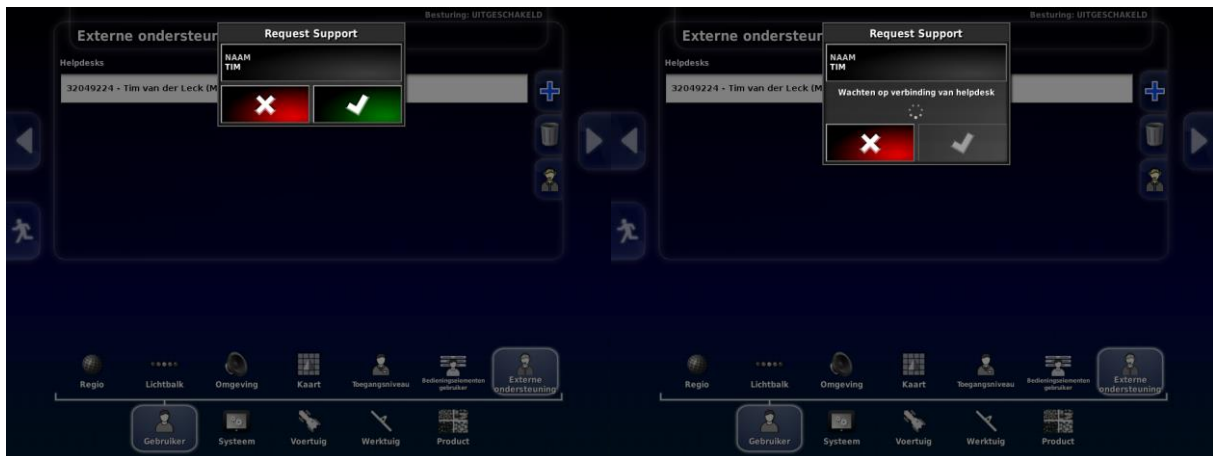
Besturing: UITGESCHAKELD

Externe ondersteun

Request Support

NAAM
TIM

Helpdesks

32049224 - Tim van der Leck (M

Regio Lichtbalk Omgeving Kaart Toegangsniveau Bedieningselementen gebruiker Externe ondersteuning

Gebruiker Systeem Voertuig Werktuig Product

Besturing: UITGESCHAKELD

Externe ondersteun

Request Support

NAAM
TIM

Helpdesks

32049224 - Tim van der Leck (M

Wachten op verbinding van helpdesk

Regio Lichtbalk Omgeving Kaart Toegangsniveau Bedieningselementen gebruiker Externe ondersteuning

Gebruiker Systeem Voertuig Werktuig Product